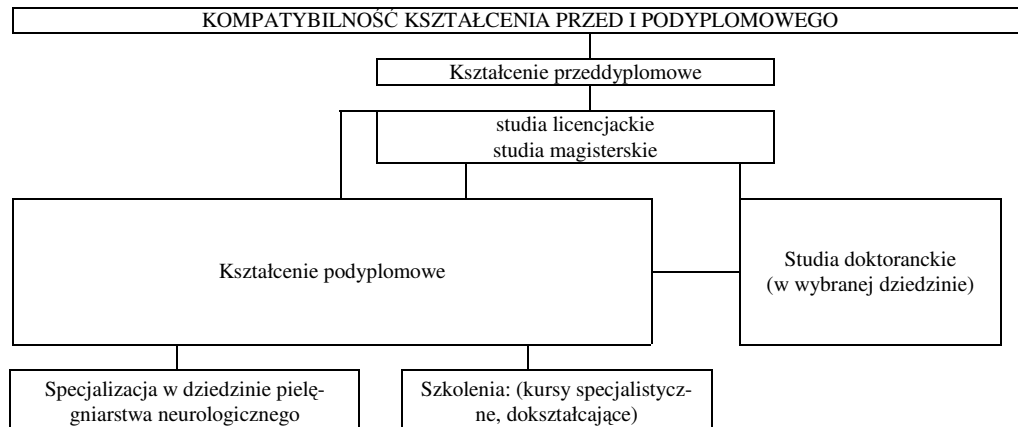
KOMPATYBILNOŚĆ KSZTAŁCENIA PRZED I PODYPLOMOWEGO

Kształcenie przeddyplomowe

studia licencjackie
studia magisterskie

Kształcenie podyplomowe

Studia doktoranckie (w wybranej dziedzinie)

Specjalizacja w dziedzinie pielęgniarstwa neurologicznego

Szkolenia: (kursy specjalistyczne, dokształcające)